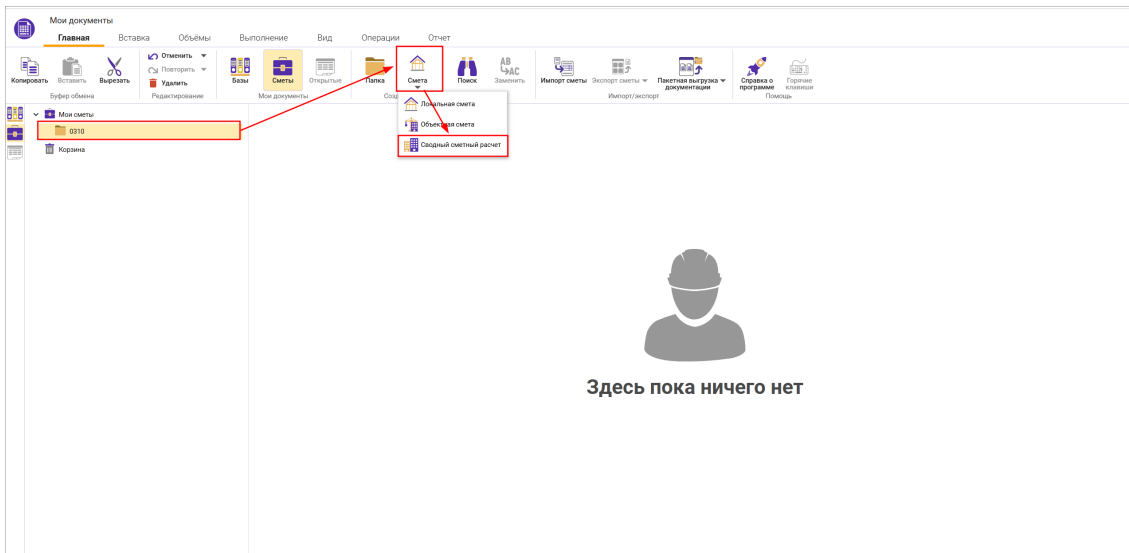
Мои документы

Главная Вставка Объёмы Выполнение Вид Операции Отчет

Копировать Вставить Вырезать
Буфер обмена

Отменить
Повторить
Удалить
Редактирование

Базы Сметы Открытые
Мои документы

Папка Смета
Соз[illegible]

Поиск Заменить

Импорт сметы Экспорт сметы Пакетная выгрузка документации
Импорт/экспорт

Справка о программе Горячие клавиши
Помощь

Локальная смета
Объектная смета
Сводный сметный расчет

Мои сметы
0310
Корзина

Здесь пока ничего нет